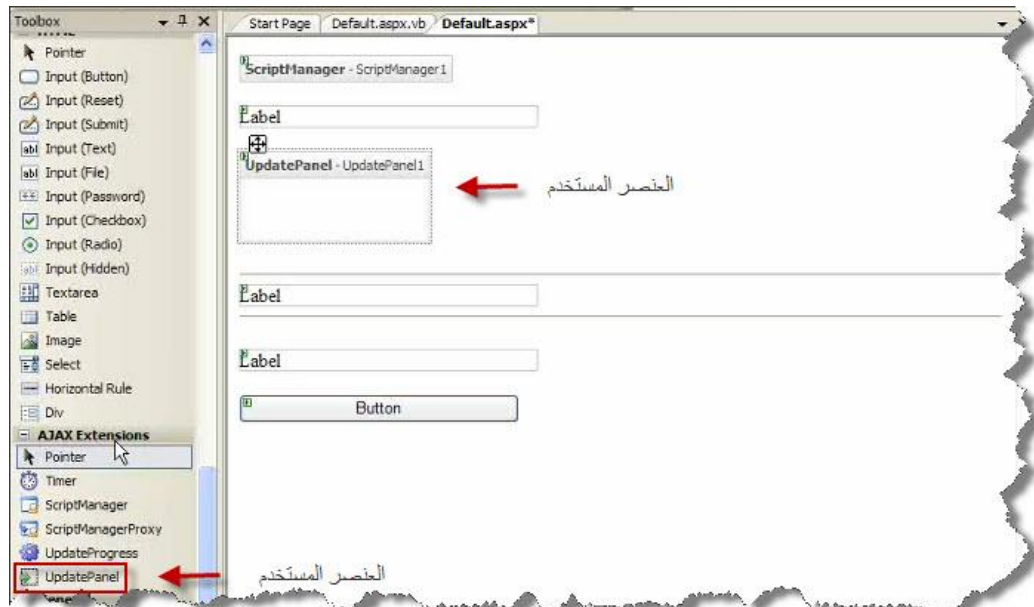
Toolbox

Pointer
Input (Button)
Input (Reset)
Input (Submit)
Input (Text)
Input (File)
Input (Password)
Input (Checkbox)
Input (Radio)
Input (Hidden)
Textarea
Table
Image
Select
Horizontal Rule
Div
AJAX Extensions
Pointer
Timer
ScriptManager
ScriptManagerProxy
UpdateProgress
UpdatePanel

Start Page | Default.aspx.vb | Default.aspx*

ScriptManager - ScriptManager1

Label

UpdatePanel - UpdatePanel1

العنصر المستخدم

Label

Label

Button

العنصر المستخدم